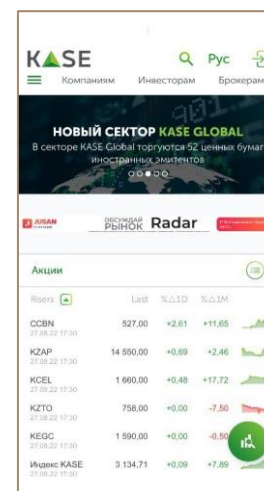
KASE
Рус
Компаниям Инвесторам Брокерам

НОВЫЙ СЕКТОР KASE GLOBAL
В секторе KASE Global торгуются 52 ценных бумаг иностранных эмитентов

JUSAN
ОБСУЖДАЙ РЫНОК Radar

Акции

| Risers | Last | %Δ1D | %Δ1M |
|---|---|---|---|
| CCBN 27.08.22 17:30 | 527,00 | +2,61 | +11,65 |
| KZAP 27.08.22 17:30 | 14 550,00 | +0,69 | +2,46 |
| KCEL 27.08.22 17:30 | 1 660,00 | +0,48 | +17,72 |
| KZTO 27.08.22 17:30 | 758,00 | +0,00 | -7,50 |
| KEGC 27.08.22 17:30 | 1 590,00 | +0,00 | -0,50 |
| Индекс KASE 27.08.22 17:30 | 3 134,71 | +0,09 | +7,89 |